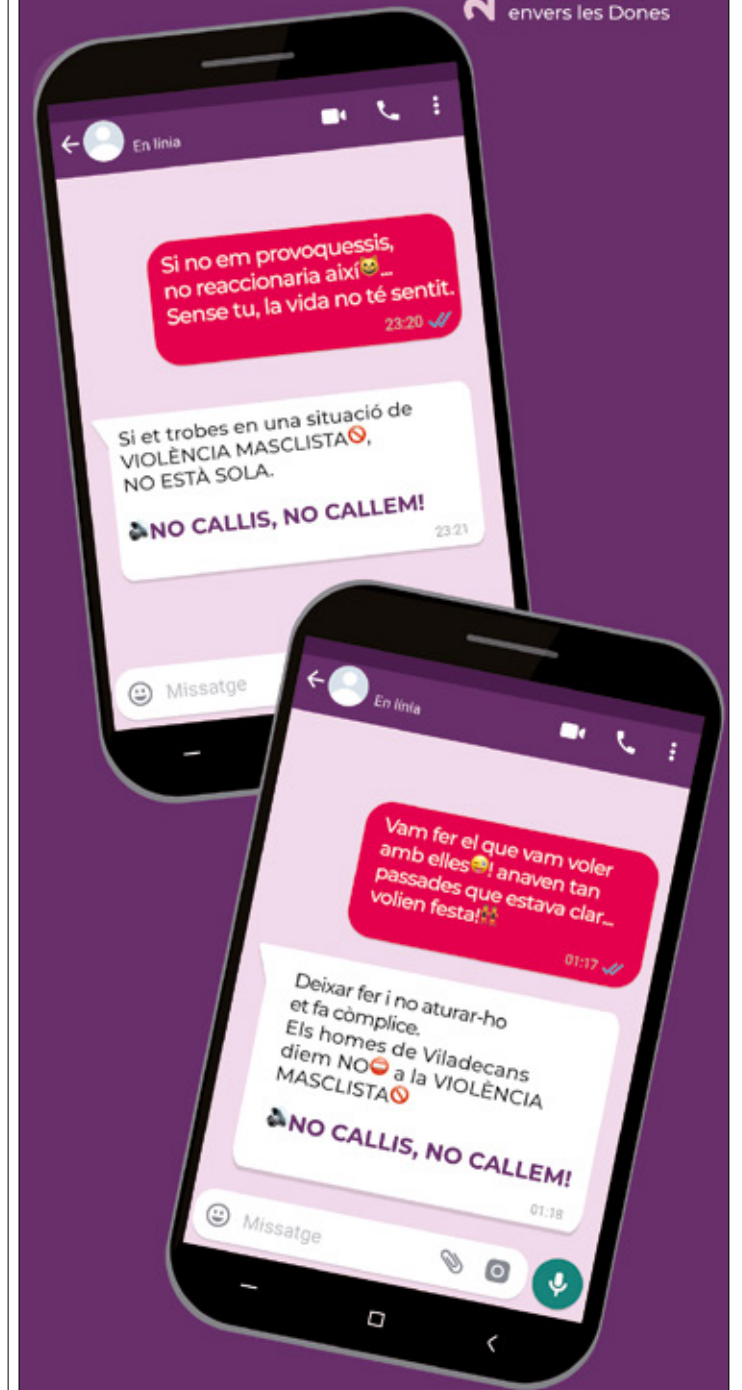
envers les Dones

En línia

Si no em provoquessis, no reaccionaria així😸... Sense tu, la vida no té sentit.
23:20

Si et trobes en una situació de VIOLÈNCIA MASCLISTA🚫, NO ESTÀ SOLA.

🔈NO CALLIS, NO CALLEM!
23:21

Missatge

En línia

Vam fer el que vam voler amb elles😂! anaven tan passades que estava clar... volien festa!👯
01:17

Deixar fer i no aturar-ho et fa còmplice. Els homes de Viladecans diem NO⛔ a la VIOLÈNCIA MASCLISTA🚫

🔈NO CALLIS, NO CALLEM!
01:18

Missatge